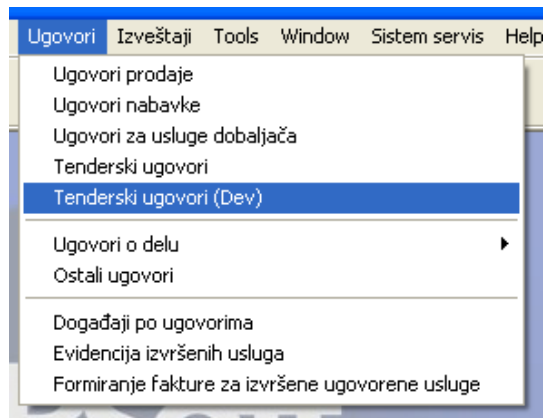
Ugovori Izveštaji Tools Window Sistem servis Help

Ugovori prodaje
Ugovori nabavke
Ugovori za usluge dobaljača
Tenderski ugovori
Tenderski ugovori (Dev)

Ugovori o delu
Ostali ugovori

Događaji po ugovorima
Evidencija izvršenih usluga
Formiranje fakture za izvršene ugovorene usluge